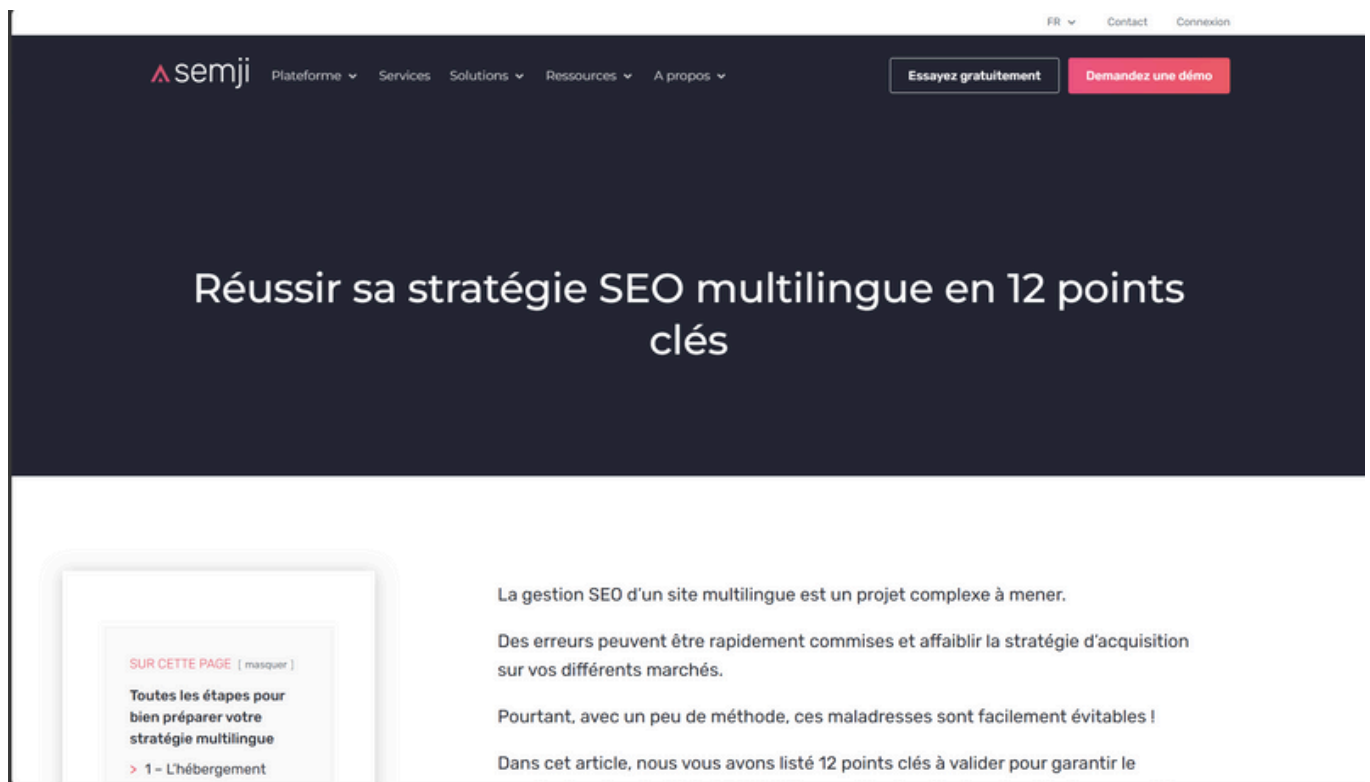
FR ⌄ Contact Connexion

semji Plateforme ⌄ Services Solutions ⌄ Ressources ⌄ A propos ⌄

Essayez gratuitement

Demandez une démo

Réussir sa stratégie SEO multilingue en 12 points clés

SUR CETTE PAGE [ masquer ]

Toutes les étapes pour bien préparer votre stratégie multilingue

> 1 – L'hébergement

La gestion SEO d'un site multilingue est un projet complexe à mener.

Des erreurs peuvent être rapidement commises et affaiblir la stratégie d'acquisition sur vos différents marchés.

Pourtant, avec un peu de méthode, ces maladresses sont facilement évitables !

Dans cet article, nous vous avons listé 12 points clés à valider pour garantir le